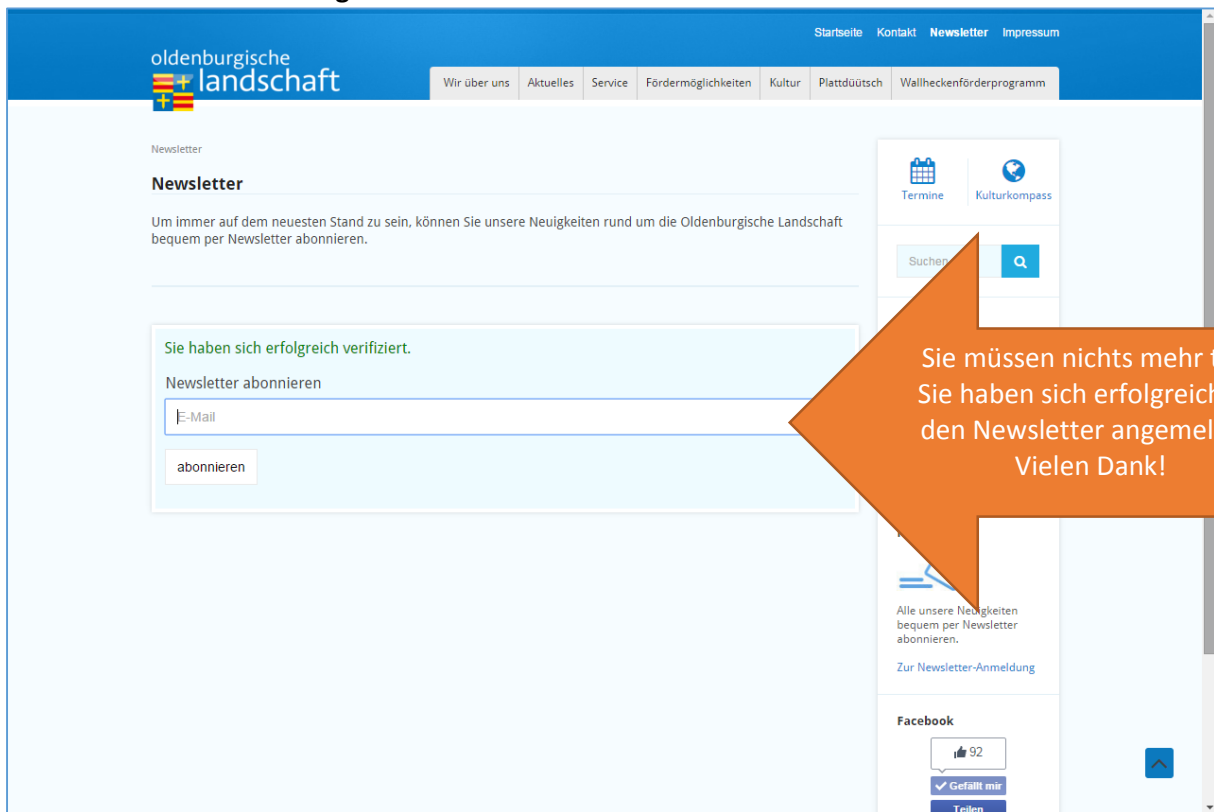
Startseite Kontakt Newsletter Impressum

oldenburgische landschaft

Wir über uns | Aktuelles | Service | Fördermöglichkeiten | Kultur | Plattdüütsch | Wallheckenförderprogramm

Newsletter

Newsletter

Um immer auf dem neuesten Stand zu sein, können Sie unsere Neuigkeiten rund um die Oldenburgische Landschaft bequem per Newsletter abonnieren.

Sie haben sich erfolgreich verifiziert.

Newsletter abonnieren

E-Mail

abonnieren

Termine

Kulturkompass

Suchen

Sie müssen nichts mehr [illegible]
Sie haben sich erfolgreich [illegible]
den Newsletter angemel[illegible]
Vielen Dank!

Alle unsere Neuigkeiten bequem per Newsletter abonnieren.

Zur Newsletter-Anmeldung

Facebook

92

Gefällt mir

Teilen